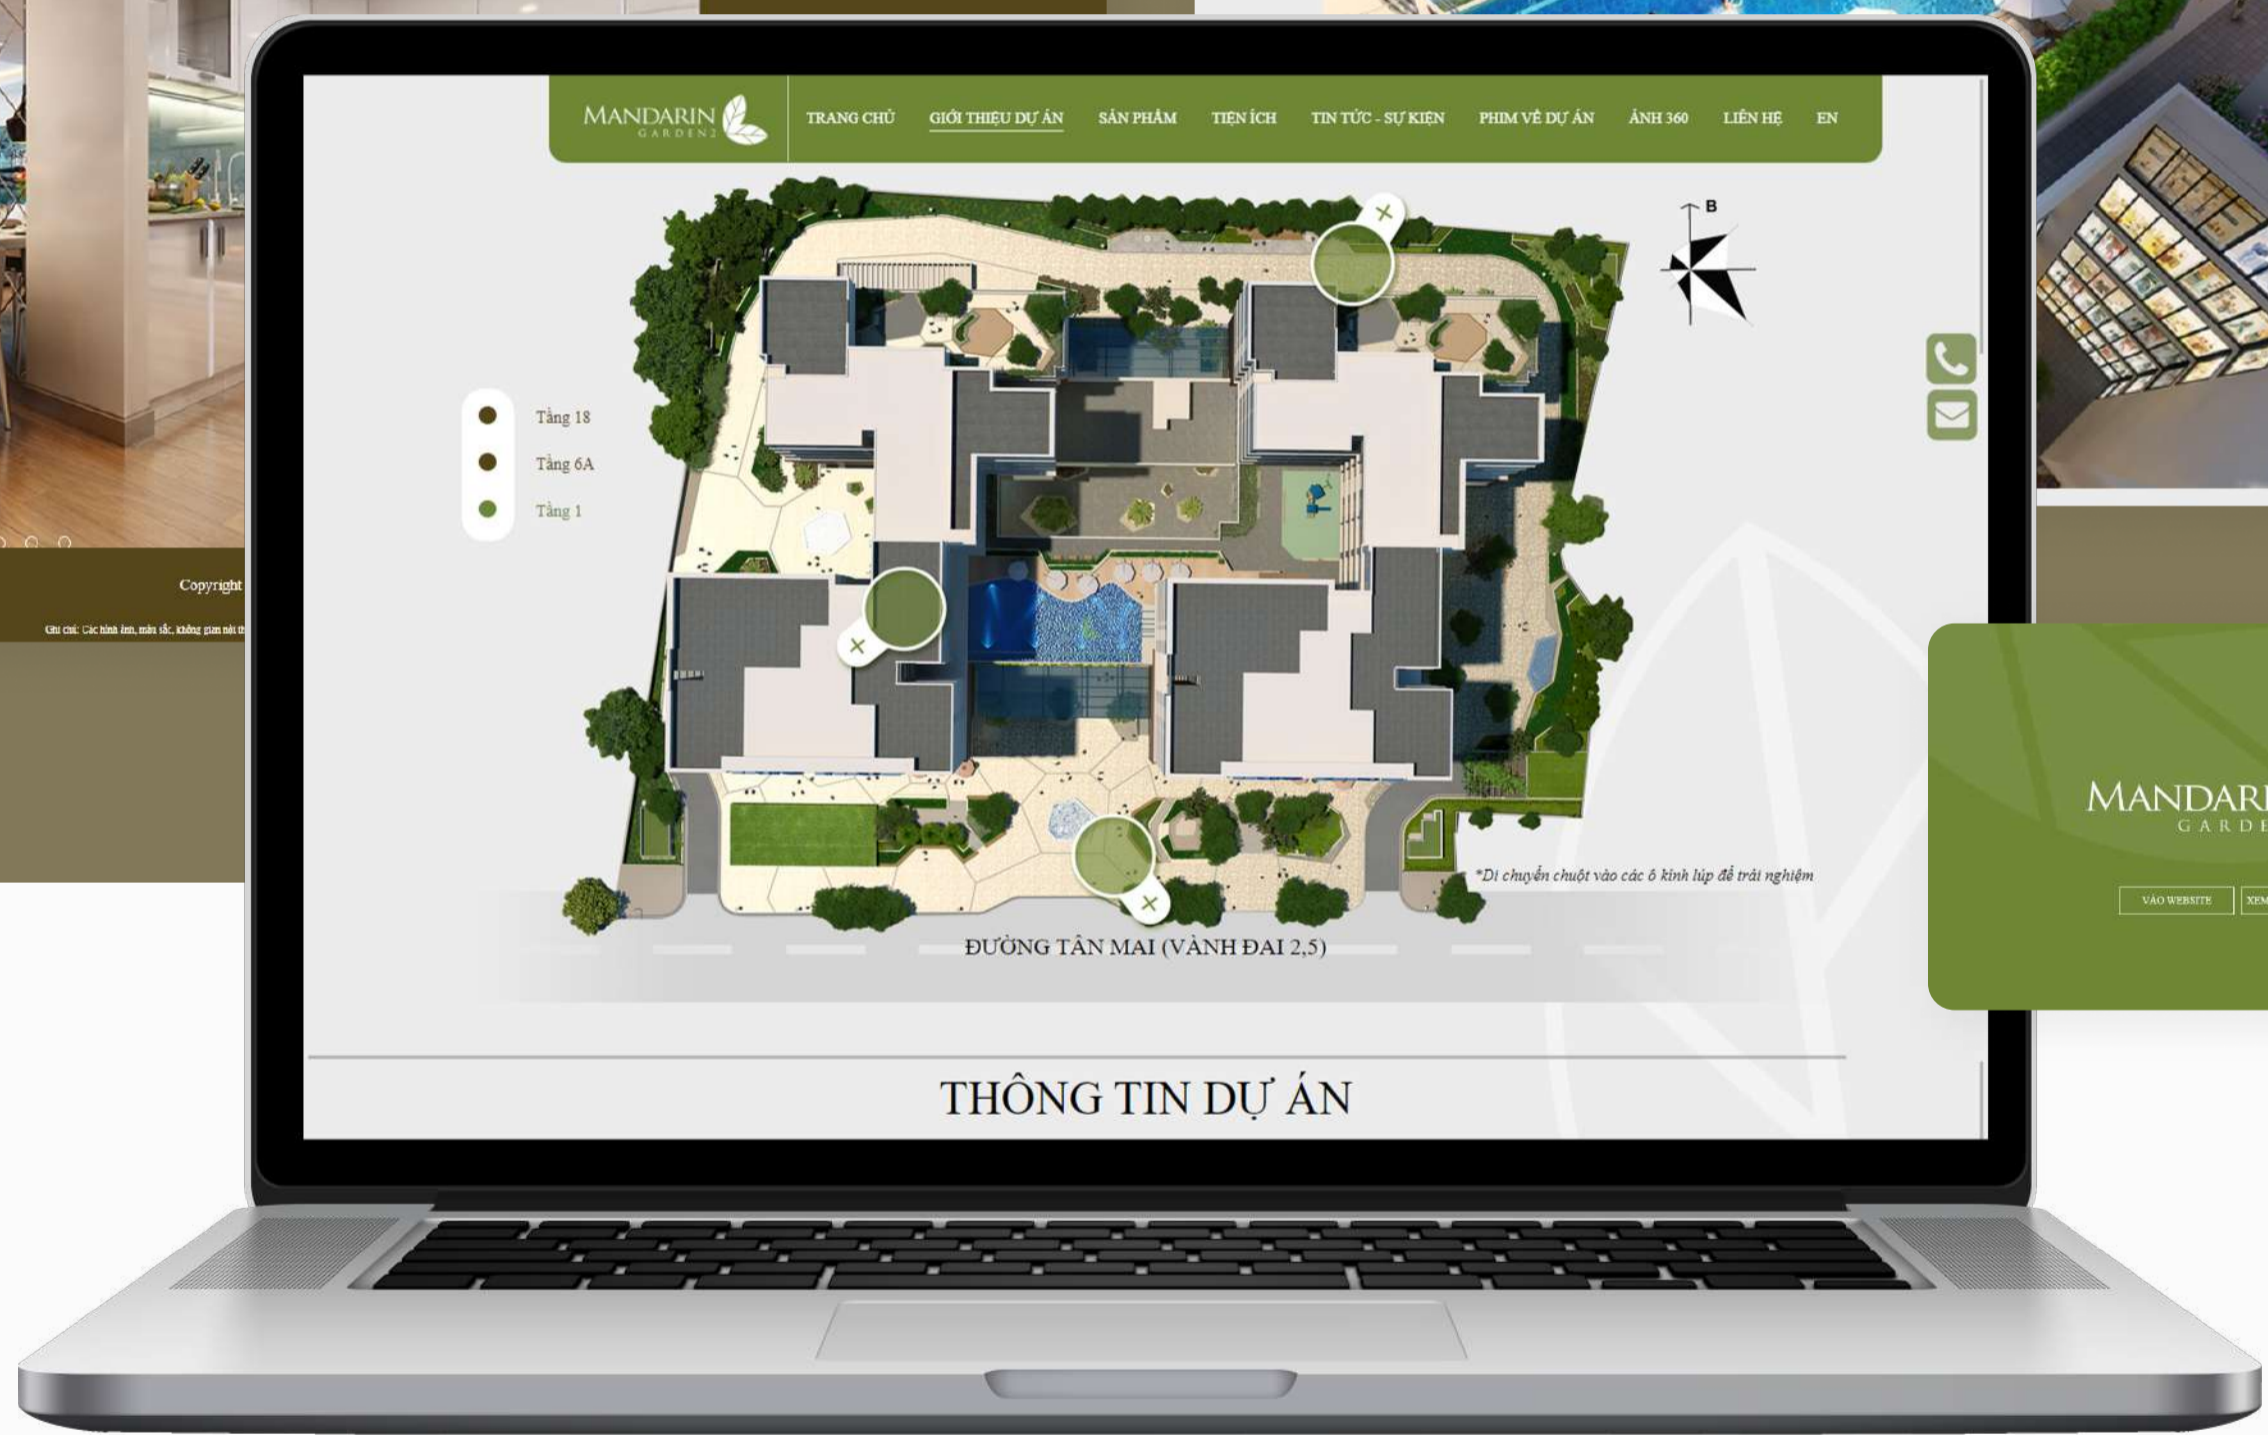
Copyright

Ghi chú: Các hình ảnh, màu sắc, không gian nội th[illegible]

MANDARIN GARDEN 2

TRANG CHỦ GIỚI THIỆU DỰ ÁN SẢN PHẨM TIỆN ÍCH TIN TỨC - SỰ KIỆN PHIM VỀ DỰ ÁN ẢNH 360 LIÊN HỆ EN

B

Tầng 18
Tầng 6A
Tầng 1

*Di chuyển chuột vào các ô kính lúp để trải nghiệm

ĐƯỜNG TÂN MAI (VÀNH ĐAI 2,5)

THÔNG TIN DỰ ÁN

MANDARI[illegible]
GARDE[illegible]

VÀO WEBSITE XEM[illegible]